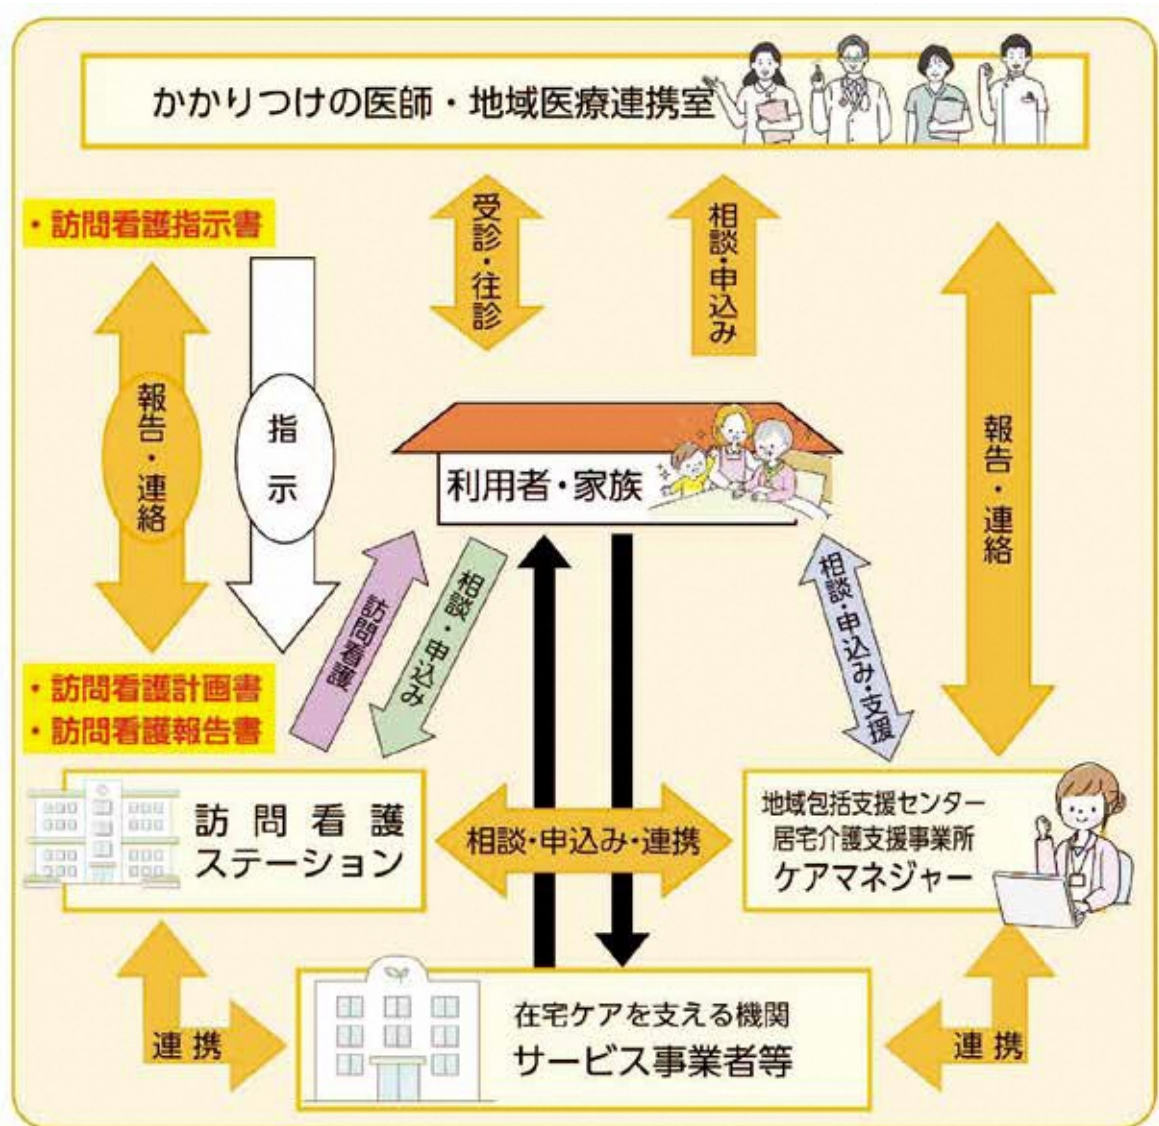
かかりつけの医師・地域医療連携室

・訪問看護指示書

受診・往診

相談・申込み

報告・連絡

指示

利用者・家族

報告・連絡

訪問看護

相談・申込み

相談・申込み・支援

・訪問看護計画書
・訪問看護報告書

訪問看護ステーション

相談・申込み・連携

地域包括支援センター
居宅介護支援事業所
ケアマネジャー

連携

在宅ケアを支える機関
サービス事業者等

連携